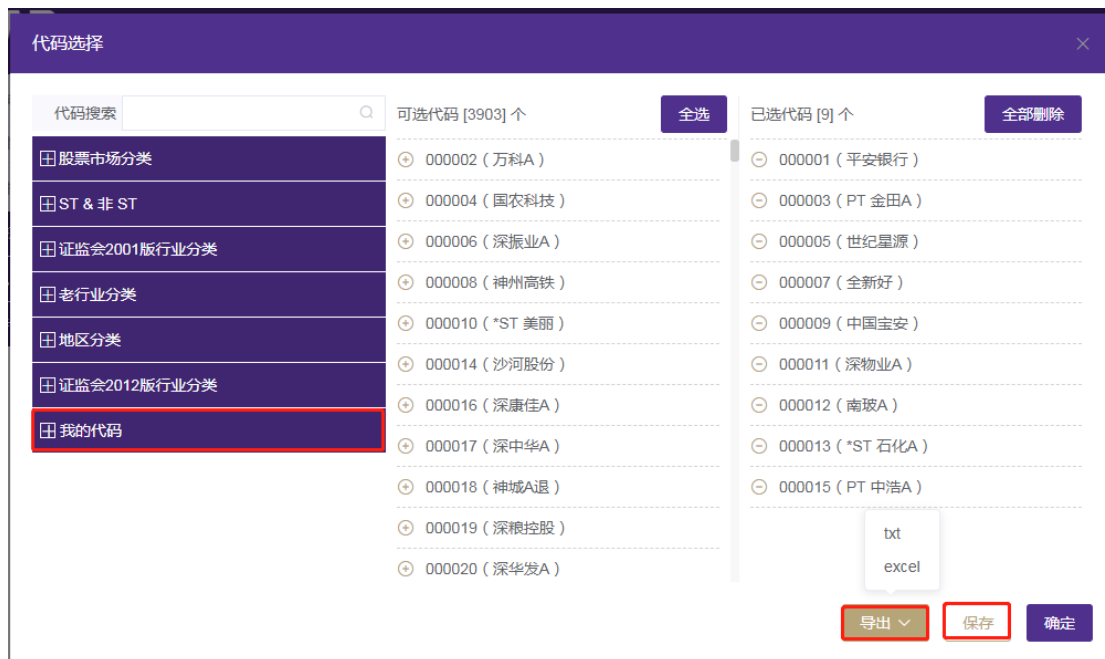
代码选择

代码搜索

⊞股票市场分类
⊞ST & 非 ST
⊞证监会2001版行业分类
⊞老行业分类
⊞地区分类
⊞证监会2012版行业分类
⊞我的代码

可选代码 [3903] 个
全选
000002（万科A）
000004（国农科技）
000006（深振业A）
000008（神州高铁）
000010（*ST 美丽）
000014（沙河股份）
000016（深康佳A）
000017（深中华A）
000018（神城A退）
000019（深粮控股）
000020（深华发A）

已选代码 [9] 个
全部删除
000001（平安银行）
000003（PT 金田A）
000005（世纪星源）
000007（全新好）
000009（中国宝安）
000011（深物业A）
000012（南玻A）
000013（*ST 石化A）
000015（PT 中浩A）

txt
excel

导出
保存
确定